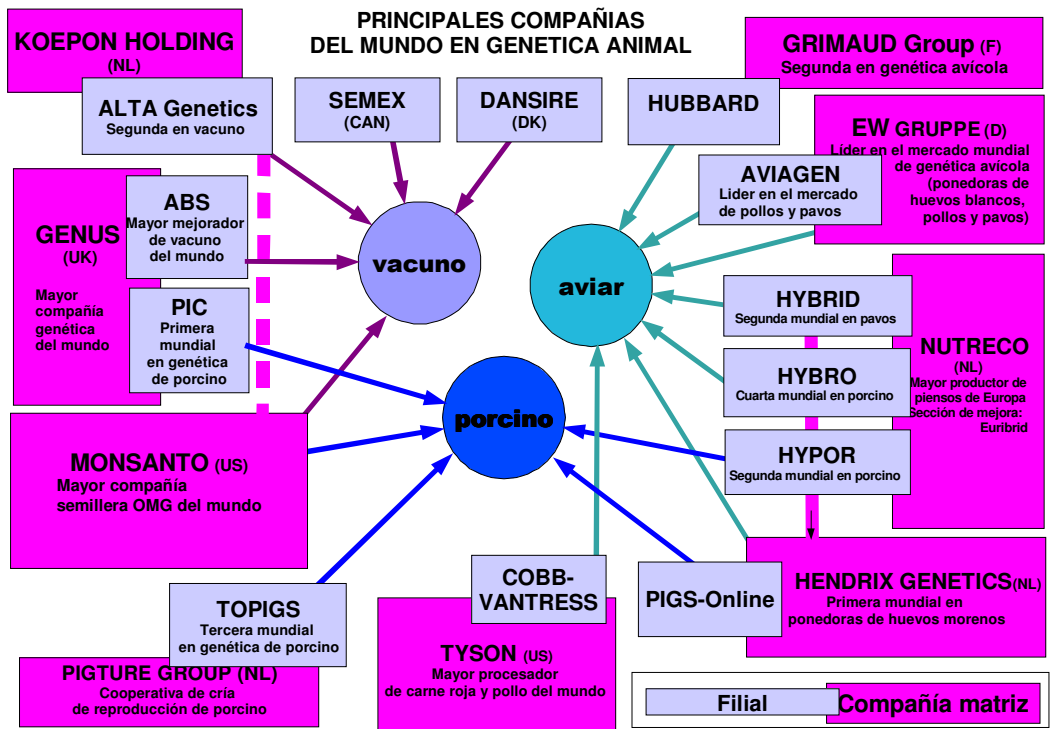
PRINCIPALES COMPAÑIAS DEL MUNDO EN GENETICA ANIMAL

KOEPON HOLDING (NL)

ALTA Genetics
Segunda en vacuno

SEMEX (CAN)

DANSIRE (DK)

HUBBARD

GRIMAUD Group (F)
Segunda en genética avícola

EW GRUPPE (D)
Líder en el mercado mundial de genética avícola (ponedoras de huevos blancos, pollos y pavos)

AVIAGEN
Líder en el mercado de pollos y pavos

GENUS (UK)
Mayor compañía genética del mundo

ABS
Mayor mejorador de vacuno del mundo

PIC
Primera mundial en genética de porcino

vacuno

aviar

porcino

HYBRID
Segunda mundial en pavos

HYBRO
Cuarta mundial en porcino

HYPOR
Segunda mundial en porcino

NUTRECO (NL)
Mayor productor de piensos de Europa
Sección de mejora: Euribrid

MONSANTO (US)
Mayor compañía semillera OMG del mundo

COBB-VANTRESS

PIGS-Online

HENDRIX GENETICS(NL)
Primera mundial en ponedoras de huevos morenos

TOPIGS
Tercera mundial en genética de porcino

PIGTURE GROUP (NL)
Cooperativa de cría de reproducción de porcino

TYSON (US)
Mayor procesador de carne roja y pollo del mundo

Filial

Compañía matriz